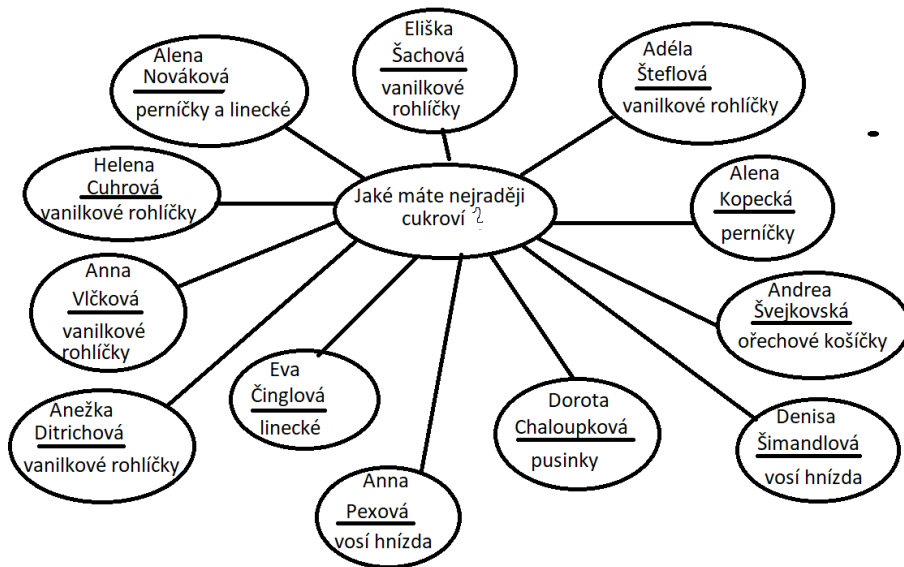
Jaké máte nejraději cukroví ?

Alena Nováková
perníčky a linecké

Eliška Šachová
vanilkové rohlíčky

Adéla Šteflová
vanilkové rohlíčky

Helena Cuhrová
vanilkové rohlíčky

Alena Kopecká
perníčky

Anna Vlčková
vanilkové rohlíčky

Andrea Švejkovská
ořechové košíčky

Eva Činglová
linecké

Anežka Ditrichová
vanilkové rohlíčky

Dorota Chaloupková
pusinky

Denisa Šimandlová
vosí hnízda

Anna Pexová
vosí hnízda